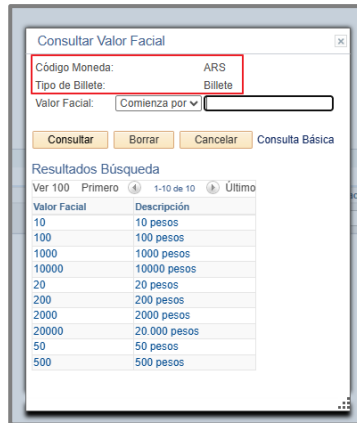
Consultar Valor Facial

Código Moneda: ARS
Tipo de Billete: Billete
Valor Facial: Comienza por

Consultar Borrar Cancelar Consulta Básica

Resultados Búsqueda
Ver 100 Primero 1-10 de 10 Último

| Valor Facial | Descripción |
|---|---|
| 10 | 10 pesos |
| 100 | 100 pesos |
| 1000 | 1000 pesos |
| 10000 | 10000 pesos |
| 20 | 20 pesos |
| 200 | 200 pesos |
| 2000 | 2000 pesos |
| 20000 | 20.000 pesos |
| 50 | 50 pesos |
| 500 | 500 pesos |